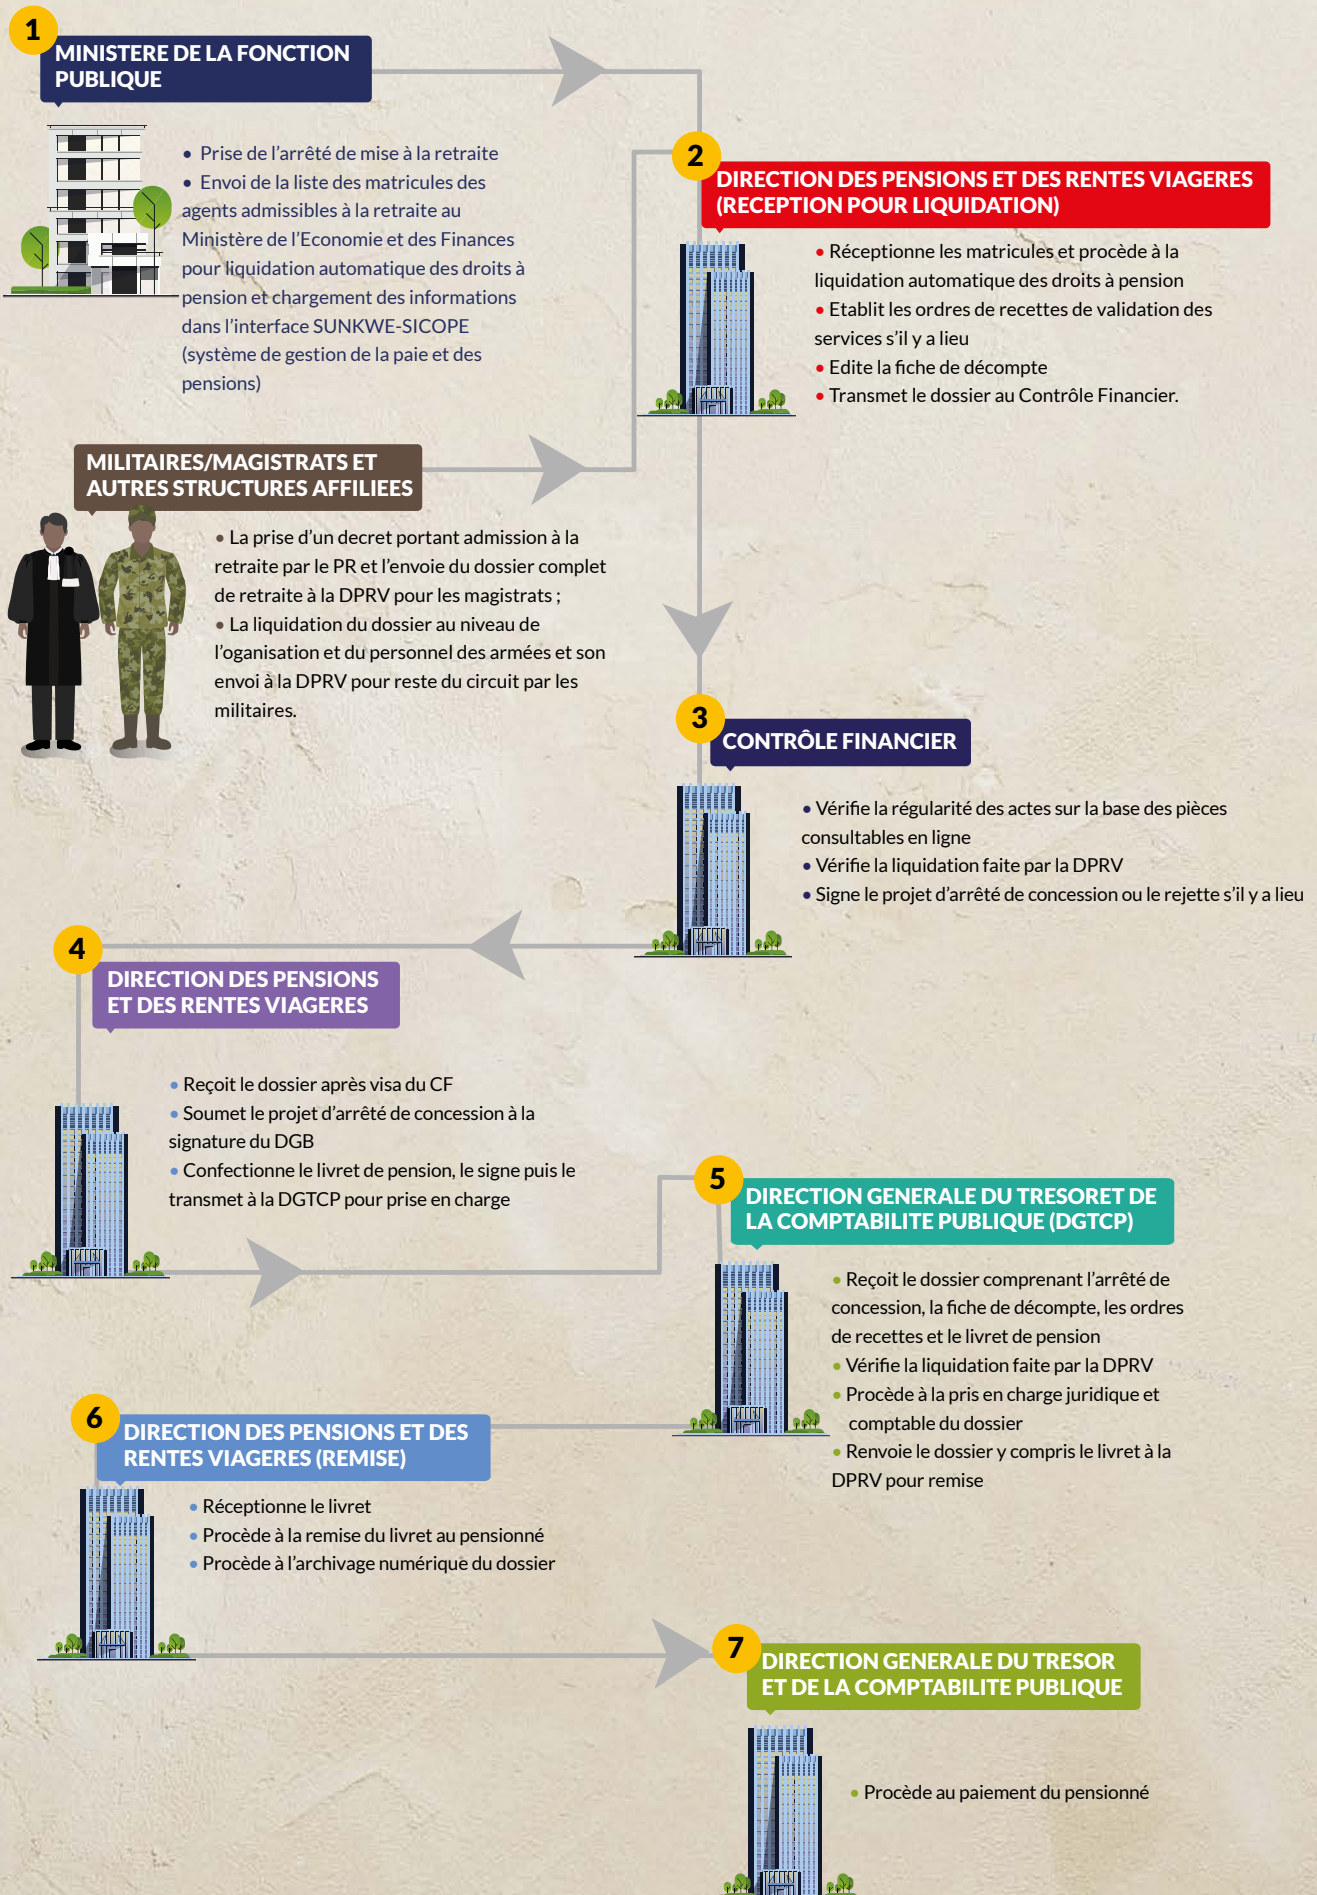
1

MINISTERE DE LA FONCTION PUBLIQUE

• Prise de l'arrêté de mise à la retraite
• Envoi de la liste des matricules des agents admissibles à la retraite au Ministère de l'Economie et des Finances pour liquidation automatique des droits à pension et chargement des informations dans l'interface SUNKWE-SICOPE (système de gestion de la paie et des pensions)

2

DIRECTION DES PENSIONS ET DES RENTES VIAGERES (RECEPTION POUR LIQUIDATION)

• Réceptionne les matricules et procède à la liquidation automatique des droits à pension
• Etablit les ordres de recettes de validation des services s'il y a lieu
• Edite la fiche de décompte
• Transmet le dossier au Contrôle Financier.

MILITAIRES/MAGISTRATS ET AUTRES STRUCTURES AFFILIEES

• La prise d'un decret portant admission à la retraite par le PR et l'envoie du dossier complet de retraite à la DPRV pour les magistrats ;
• La liquidation du dossier au niveau de l'oganisation et du personnel des armées et son envoi à la DPRV pour reste du circuit par les militaires.

3

CONTRÔLE FINANCIER

• Vérifie la régularité des actes sur la base des pièces consultables en ligne
• Vérifie la liquidation faite par la DPRV
• Signe le projet d'arrêté de concession ou le rejette s'il y a lieu

4

DIRECTION DES PENSIONS ET DES RENTES VIAGERES

• Reçoit le dossier après visa du CF
• Soumet le projet d'arrêté de concession à la signature du DGB
• Confectionne le livret de pension, le signe puis le transmet à la DGTCP pour prise en charge

5

DIRECTION GENERALE DU TRESORET DE LA COMPTABILITE PUBLIQUE (DGTCP)

• Reçoit le dossier comprenant l'arrêté de concession, la fiche de décompte, les ordres de recettes et le livret de pension
• Vérifie la liquidation faite par la DPRV
• Procède à la pris en charge juridique et comptable du dossier
• Renvoie le dossier y compris le livret à la DPRV pour remise

6

DIRECTION DES PENSIONS ET DES RENTES VIAGERES (REMISE)

• Réceptionne le livret
• Procède à la remise du livret au pensionné
• Procède à l'archivage numérique du dossier

7

DIRECTION GENERALE DU TRESOR ET DE LA COMPTABILITE PUBLIQUE

• Procède au paiement du pensionné